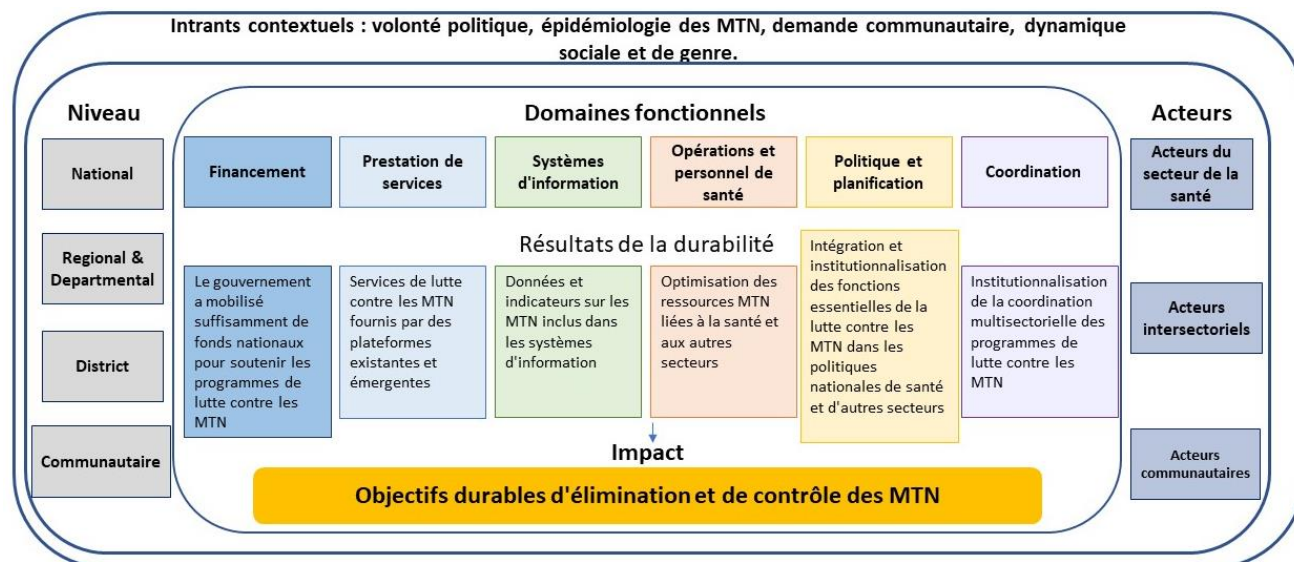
Intrants contextuels : volonté politique, épidémiologie des MTN, demande communautaire, dynamique sociale et de genre.

Niveau

National

Regional & Departmental

District

Communautaire

Domaines fonctionnels

Financement

Prestation de services

Systèmes d'information

Opérations et personnel de santé

Politique et planification

Coordination

Résultats de la durabilité

Le gouvernement a mobilisé suffisamment de fonds nationaux pour soutenir les programmes de lutte contre les MTN

Services de lutte contre les MTN fournis par des plateformes existantes et émergentes

Données et indicateurs sur les MTN inclus dans les systèmes d'information

Optimisation des ressources MTN liées à la santé et aux autres secteurs

Intégration et institutionnalisation des fonctions essentielles de la lutte contre les MTN dans les politiques nationales de santé et d'autres secteurs

Institutionnalisation de la coordination multisectorielle des programmes de lutte contre les MTN

Impact

Objectifs durables d'élimination et de contrôle des MTN

Acteurs

Acteurs du secteur de la santé

Acteurs intersectoriels

Acteurs communautaires